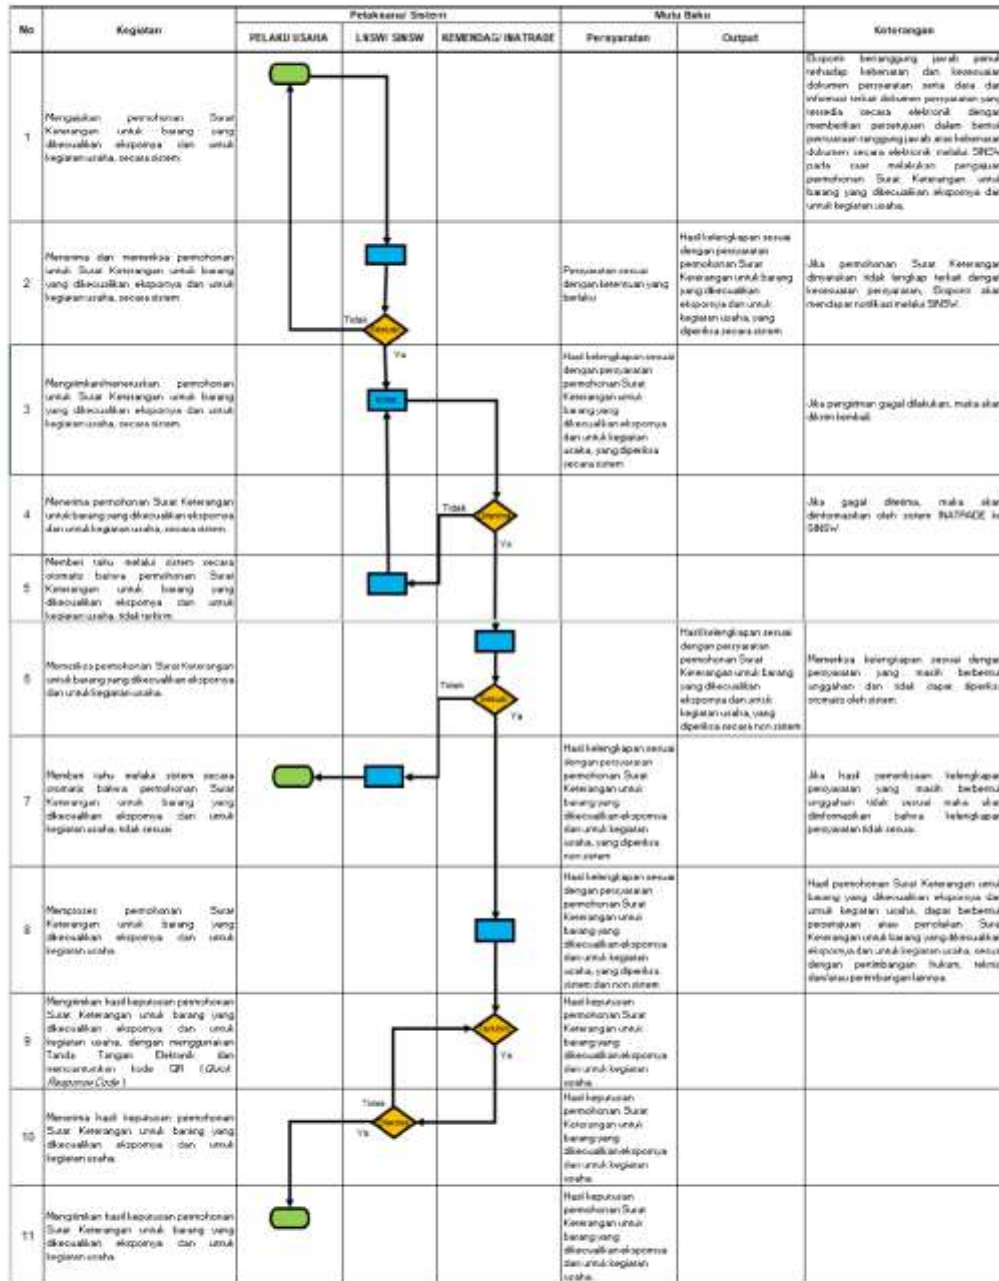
| No | Kegiatan | Pelaksana/ Sistem: PELAKU USAHA | LNSW/ SINSW | KEMENDAG/ INATRADE | Mutu Baku: Persyaratan | Output | Keterangan |
|---|---|---|---|---|---|---|---|
| 1 | Mengajukan permohonan Surat Keterangan untuk barang yang dikecualikan ekspornya dan untuk kegiatan usaha, secara sistem. | | | | | | Eksportir bertanggung jawab penuh terhadap kebenaran dan kesesuaian dokumen persyaratan serta data dan informasi terkait dokumen persyaratan yang tersedia secara elektronik dengan memberikan persetujuan dalam bentuk pernyataan tanggung jawab atas kebenaran dokumen secara elektronik melalui SINSW pada saat melakukan pengajuan permohonan Surat Keterangan untuk barang yang dikecualikan ekspornya dan untuk kegiatan usaha. |
| 2 | Menerima dan memeriksa permohonan untuk Surat Keterangan untuk barang yang dikecualikan ekspornya dan untuk kegiatan usaha, secara sistem. | | Tidak / Sesuai / Ya | | Persyaratan sesuai dengan ketentuan yang berlaku | Hasil kelengkapan sesuai dengan persyaratan permohonan Surat Keterangan untuk barang yang dikecualikan ekspornya dan untuk kegiatan usaha, yang diperiksa secara sistem | Jika permohonan Surat Keterangan dinyatakan tidak lengkap terkait dengan kesesuaian persyaratan, Eksportir akan mendapat notifikasi melalui SINSW. |
| 3 | Mengirimkan/meneruskan permohonan untuk Surat Keterangan untuk barang yang dikecualikan ekspornya dan untuk kegiatan usaha, secara sistem. | | Kirim | | Hasil kelengkapan sesuai dengan persyaratan permohonan Surat Keterangan untuk barang yang dikecualikan ekspornya dan untuk kegiatan usaha, yang diperiksa secara sistem | | Jika pengiriman gagal dilakukan, maka akan dikirim kembali. |
| 4 | Menerima permohonan Surat Keterangan untuk barang yang dikecualikan ekspornya dan untuk kegiatan usaha, secara sistem. | | | Tidak / Diterima / Ya | | | Jika gagal diterima, maka akan diinformasikan oleh sistem INATRADE ke SINSW. |
| 5 | Memberi tahu melalui sistem secara otomatis bahwa permohonan Surat Keterangan untuk barang yang dikecualikan ekspornya dan untuk kegiatan usaha, tidak terkirim. | | | | | | |
| 6 | Memeriksa permohonan Surat Keterangan untuk barang yang dikecualikan ekspornya dan untuk kegiatan usaha. | | | Tidak / Sesuai / Ya | | Hasil kelengkapan sesuai dengan persyaratan permohonan Surat Keterangan untuk barang yang dikecualikan ekspornya dan untuk kegiatan usaha, yang diperiksa secara non sistem | Memeriksa kelengkapan sesuai dengan persyaratan yang masih berbentuk unggahan dan tidak dapat diperiksa otomatis oleh sistem. |
| 7 | Memberi tahu melalui sistem secara otomatis bahwa permohonan Surat Keterangan untuk barang yang dikecualikan ekspornya dan untuk kegiatan usaha, tidak sesuai. | | | | Hasil kelengkapan sesuai dengan persyaratan permohonan Surat Keterangan untuk barang yang dikecualikan ekspornya dan untuk kegiatan usaha, yang diperiksa non sistem | | Jika hasil pemeriksaan kelengkapan persyaratan yang masih berbentuk unggahan tidak sesuai maka akan diinformasikan bahwa kelengkapan persyaratan tidak sesuai. |
| 8 | Memproses permohonan Surat Keterangan untuk barang yang dikecualikan ekspornya dan untuk kegiatan usaha. | | | | Hasil kelengkapan sesuai dengan persyaratan permohonan Surat Keterangan untuk barang yang dikecualikan ekspornya dan untuk kegiatan usaha, yang diperiksa sistem dan non sistem | | Hasil permohonan Surat Keterangan untuk barang yang dikecualikan ekspornya dan untuk kegiatan usaha, dapat berbentuk persetujuan atau penolakan Surat Keterangan untuk barang yang dikecualikan ekspornya dan untuk kegiatan usaha, sesuai dengan pertimbangan hukum, teknis dan/atau pertimbangan lainnya. |
| 9 | Mengirimkan hasil keputusan permohonan Surat Keterangan untuk barang yang dikecualikan ekspornya dan untuk kegiatan usaha, dengan menggunakan Tanda Tangan Elektronik dan mencantumkan kode QR (*Quick Response Code*) | | | Terkirim / Ya | Hasil keputusan permohonan Surat Keterangan untuk barang yang dikecualikan ekspornya dan untuk kegiatan usaha. | | |
| 10 | Menerima hasil keputusan permohonan Surat Keterangan untuk barang yang dikecualikan ekspornya dan untuk kegiatan usaha. | | Tidak / Diterima / Ya | | Hasil keputusan permohonan Surat Keterangan untuk barang yang dikecualikan ekspornya dan untuk kegiatan usaha. | | |
| 11 | Mengirimkan hasil keputusan permohonan Surat Keterangan untuk barang yang dikecualikan ekspornya dan untuk kegiatan usaha. | | | | Hasil keputusan permohonan Surat Keterangan untuk barang yang dikecualikan ekspornya dan untuk kegiatan usaha. | | |